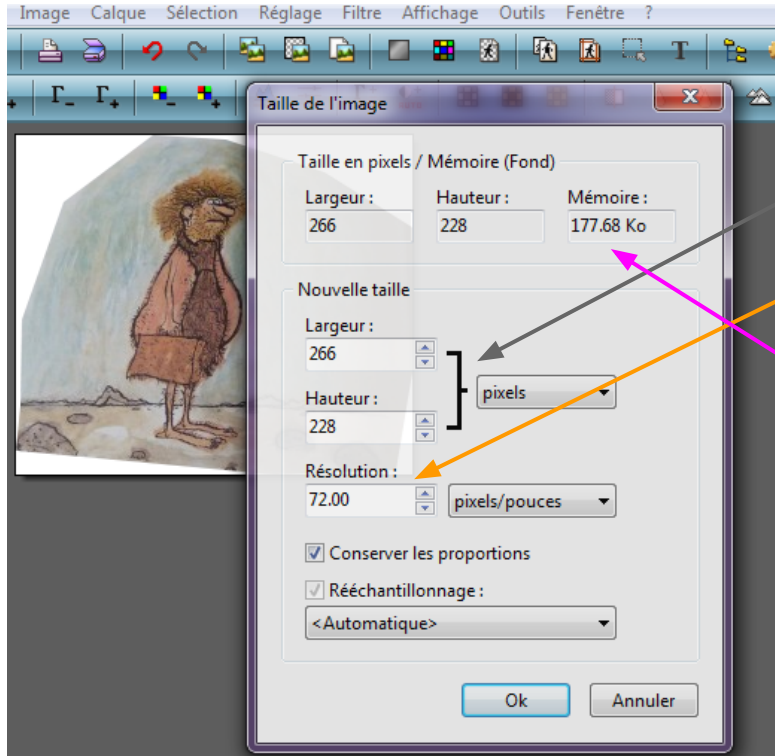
Image Calque Sélection Réglage Filtre Affichage Outils Fenêtre ?

Taille de l'image

Taille en pixels / Mémoire (Fond)

Largeur : 266
Hauteur : 228
Mémoire : 177.68 Ko

Nouvelle taille

Largeur : 266
Hauteur : 228
pixels

Résolution : 72.00
pixels/pouces

Conserver les proportions

Rééchantillonnage :

<Automatique>

Ok
Annuler